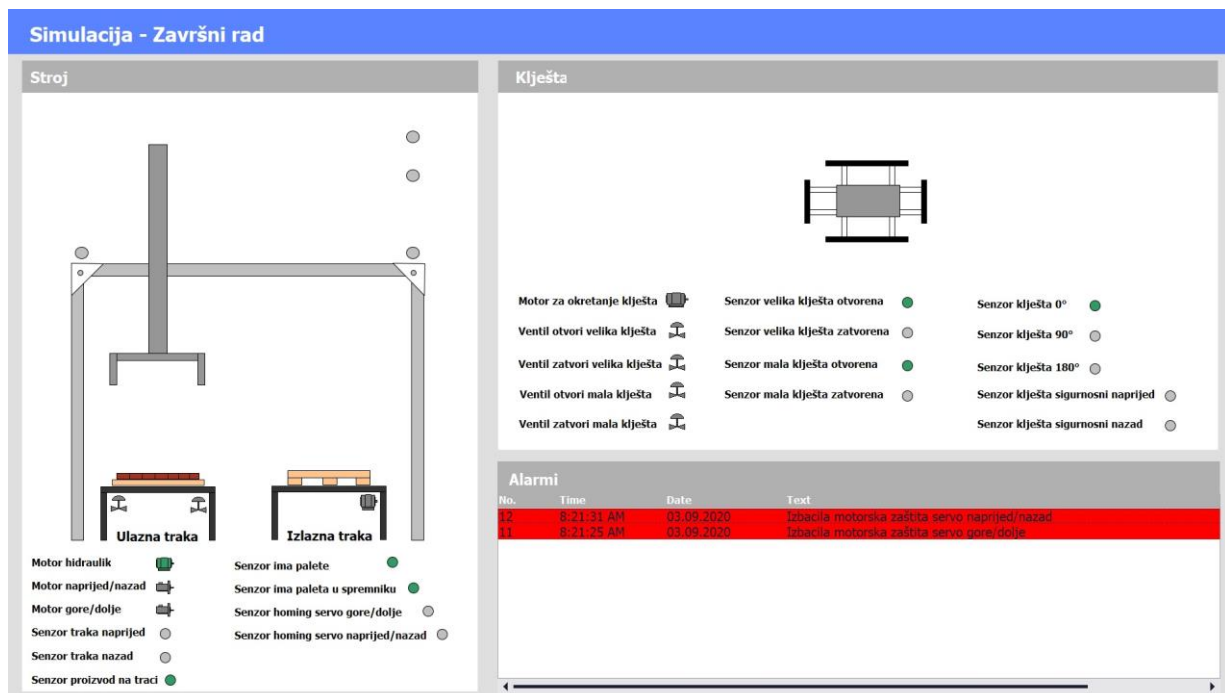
Simulacija - Završni rad

Stroj

Ulazna traka

Izlazna traka

Motor hidraulik

Motor naprijed/nazad

Motor gore/dolje

Senzor traka naprijed

Senzor traka nazad

Senzor proizvod na traci

Senzor ima palete

Senzor ima paleta u spremniku

Senzor homing servo gore/dolje

Senzor homing servo naprijed/nazad

Kliješta

Motor za okretanje kliješta

Ventil otvori velika kliješta

Ventil zatvori velika kliješta

Ventil otvori mala kliješta

Ventil zatvori mala kliješta

Senzor velika kliješta otvorena

Senzor velika kliješta zatvorena

Senzor mala kliješta otvorena

Senzor mala kliješta zatvorena

Senzor kliješta 0°

Senzor kliješta 90°

Senzor kliješta 180°

Senzor kliješta sigurnosni naprijed

Senzor kliješta sigurnosni nazad

Alarmi

| No. | Time | Date | Text |
|---|---|---|---|
| 12 | 8:21:31 AM | 03.09.2020 | Izbacila motorska zaštita servo naprijed/nazad |
| 11 | 8:21:25 AM | 03.09.2020 | Izbacila motorska zaštita servo gore/dolje |